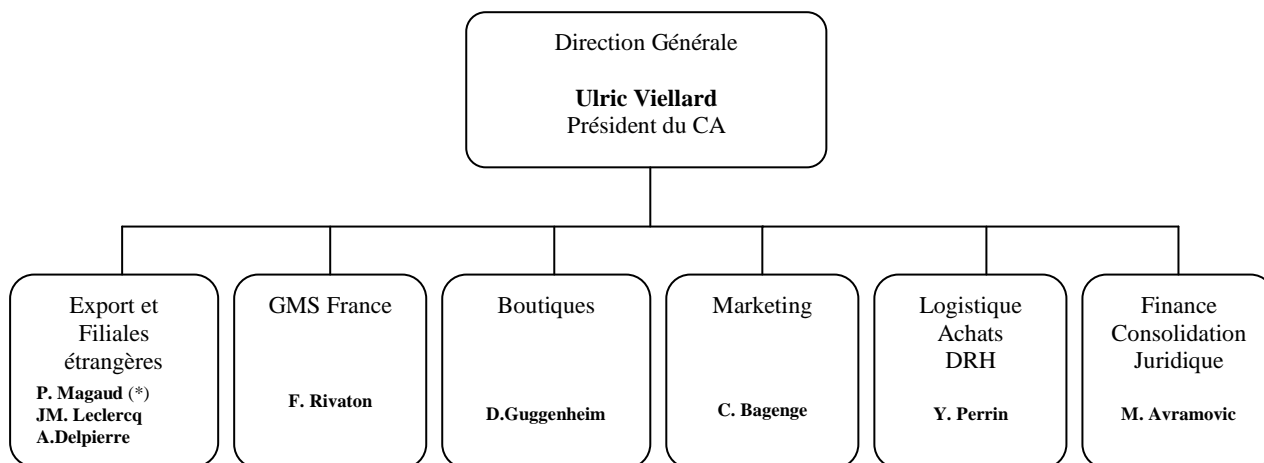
Direction Générale

**Ulric Viellard**
Président du CA

Export et Filiales étrangères

**P. Magaud** (*)
**JM. Leclercq**
**A.Delpierre**

GMS France

**F. Rivaton**

Boutiques

**D.Guggenheim**

Marketing

**C. Bagenge**

Logistique
Achats
DRH

**Y. Perrin**

Finance
Consolidation
Juridique

**M. Avramovic**